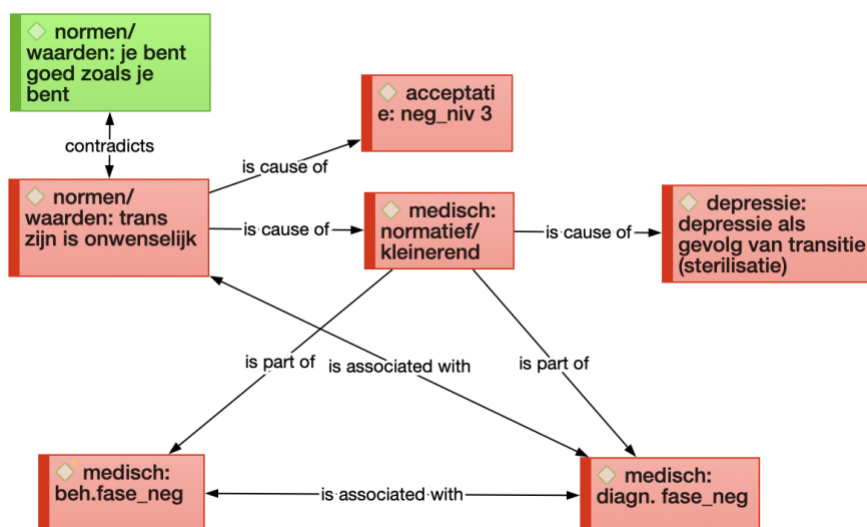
normen/ waarden: je bent goed zoals je bent

contradicts

acceptatie: neg_niv 3

is cause of

normen/ waarden: trans zijn is onwenselijk

is cause of

medisch: normatief/ kleinerend

is cause of

depressie: depressie als gevolg van transitie (sterilisatie)

is part of

is associated with

is part of

medisch: beh.fase_neg

is associated with

medisch: diagn. fase_neg